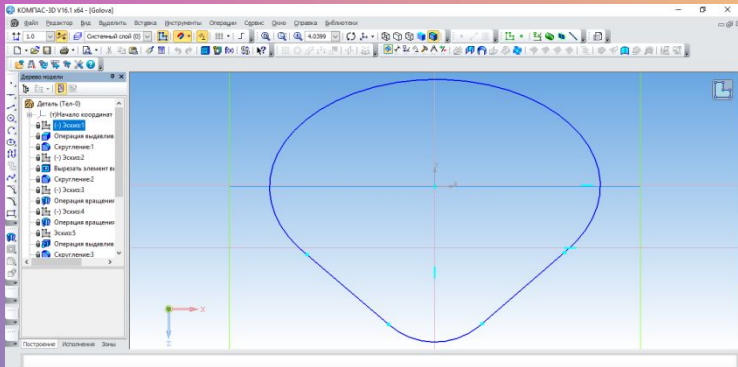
КОМПАС-3D V16.1 x64 - [Golova]

Файл Редактор Вид Выделить Вставка Инструменты Операции Сервис Окно Справка Библиотеки

1.0

Системный слой (0)

4.0399

Дерево модели

Деталь (Тел-0)
(т)Начало координат
(-) Эскиз:1
Операция выдавлив
Скругление:1
(-) Эскиз:2
Вырезать элемент в
Скругление:2
(-) Эскиз:3
Операция вращени
(-) Эскиз:4
Операция вращени
Эскиз:5
Операция выдавлив
Скругление:3

Построение Исполнения Зоны

Y
X
Z